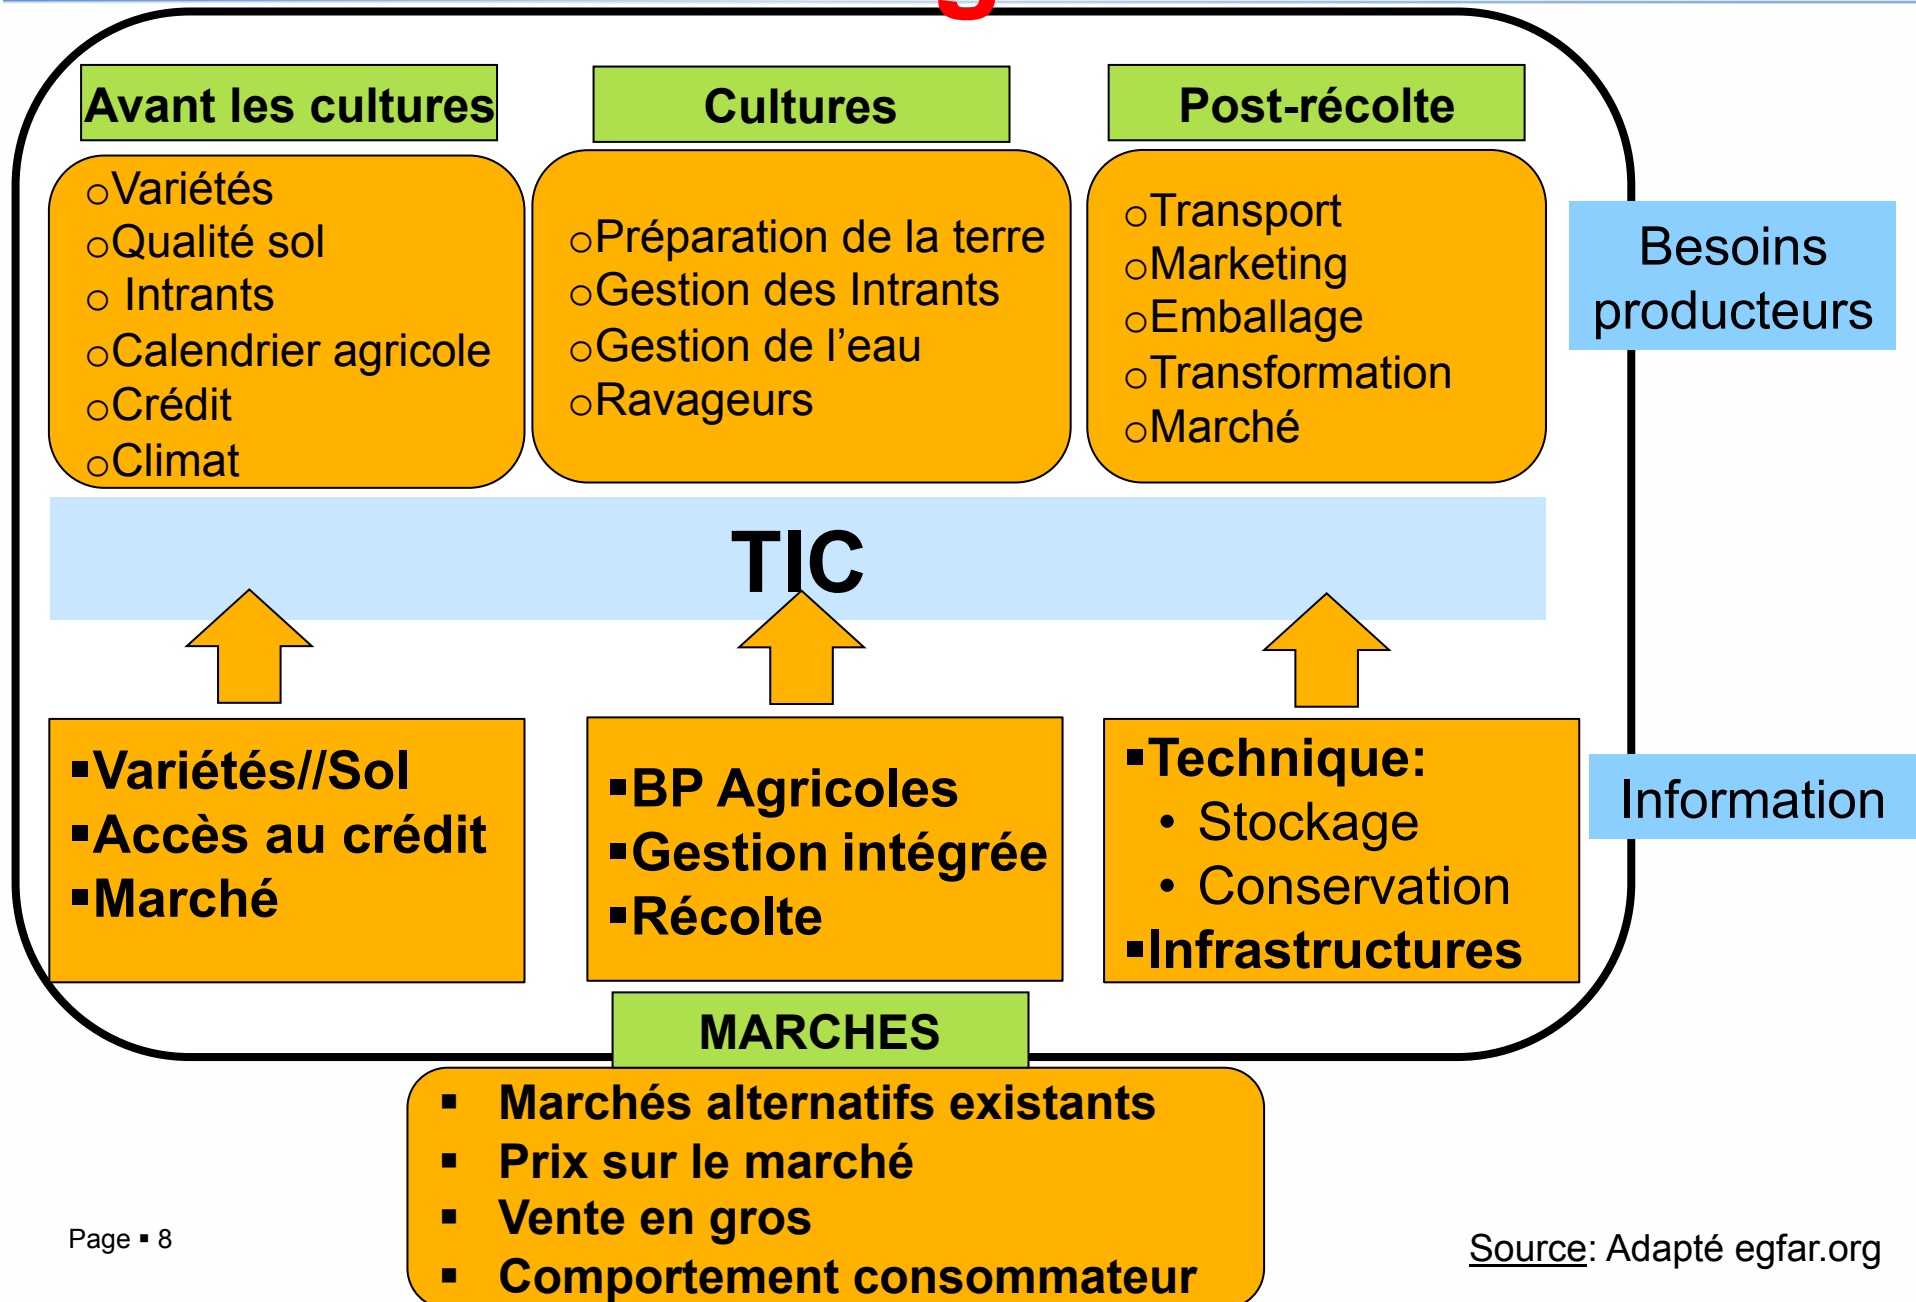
Avant les cultures

Cultures

Post-récolte

○Variétés
○Qualité sol
○ Intrants
○Calendrier agricole
○Crédit
○Climat

○Préparation de la terre
○Gestion des Intrants
○Gestion de l'eau
○Ravageurs

○Transport
○Marketing
○Emballage
○Transformation
○Marché

Besoins producteurs

TIC

▪Variétés//Sol
▪Accès au crédit
▪Marché

▪BP Agricoles
▪Gestion intégrée
▪Récolte

▪Technique:
• Stockage
• Conservation
▪Infrastructures

Information

MARCHES

▪ Marchés alternatifs existants
▪ Prix sur le marché
▪ Vente en gros
▪ Comportement consommateur

Page ▪ 8

Source: Adapté egfar.org